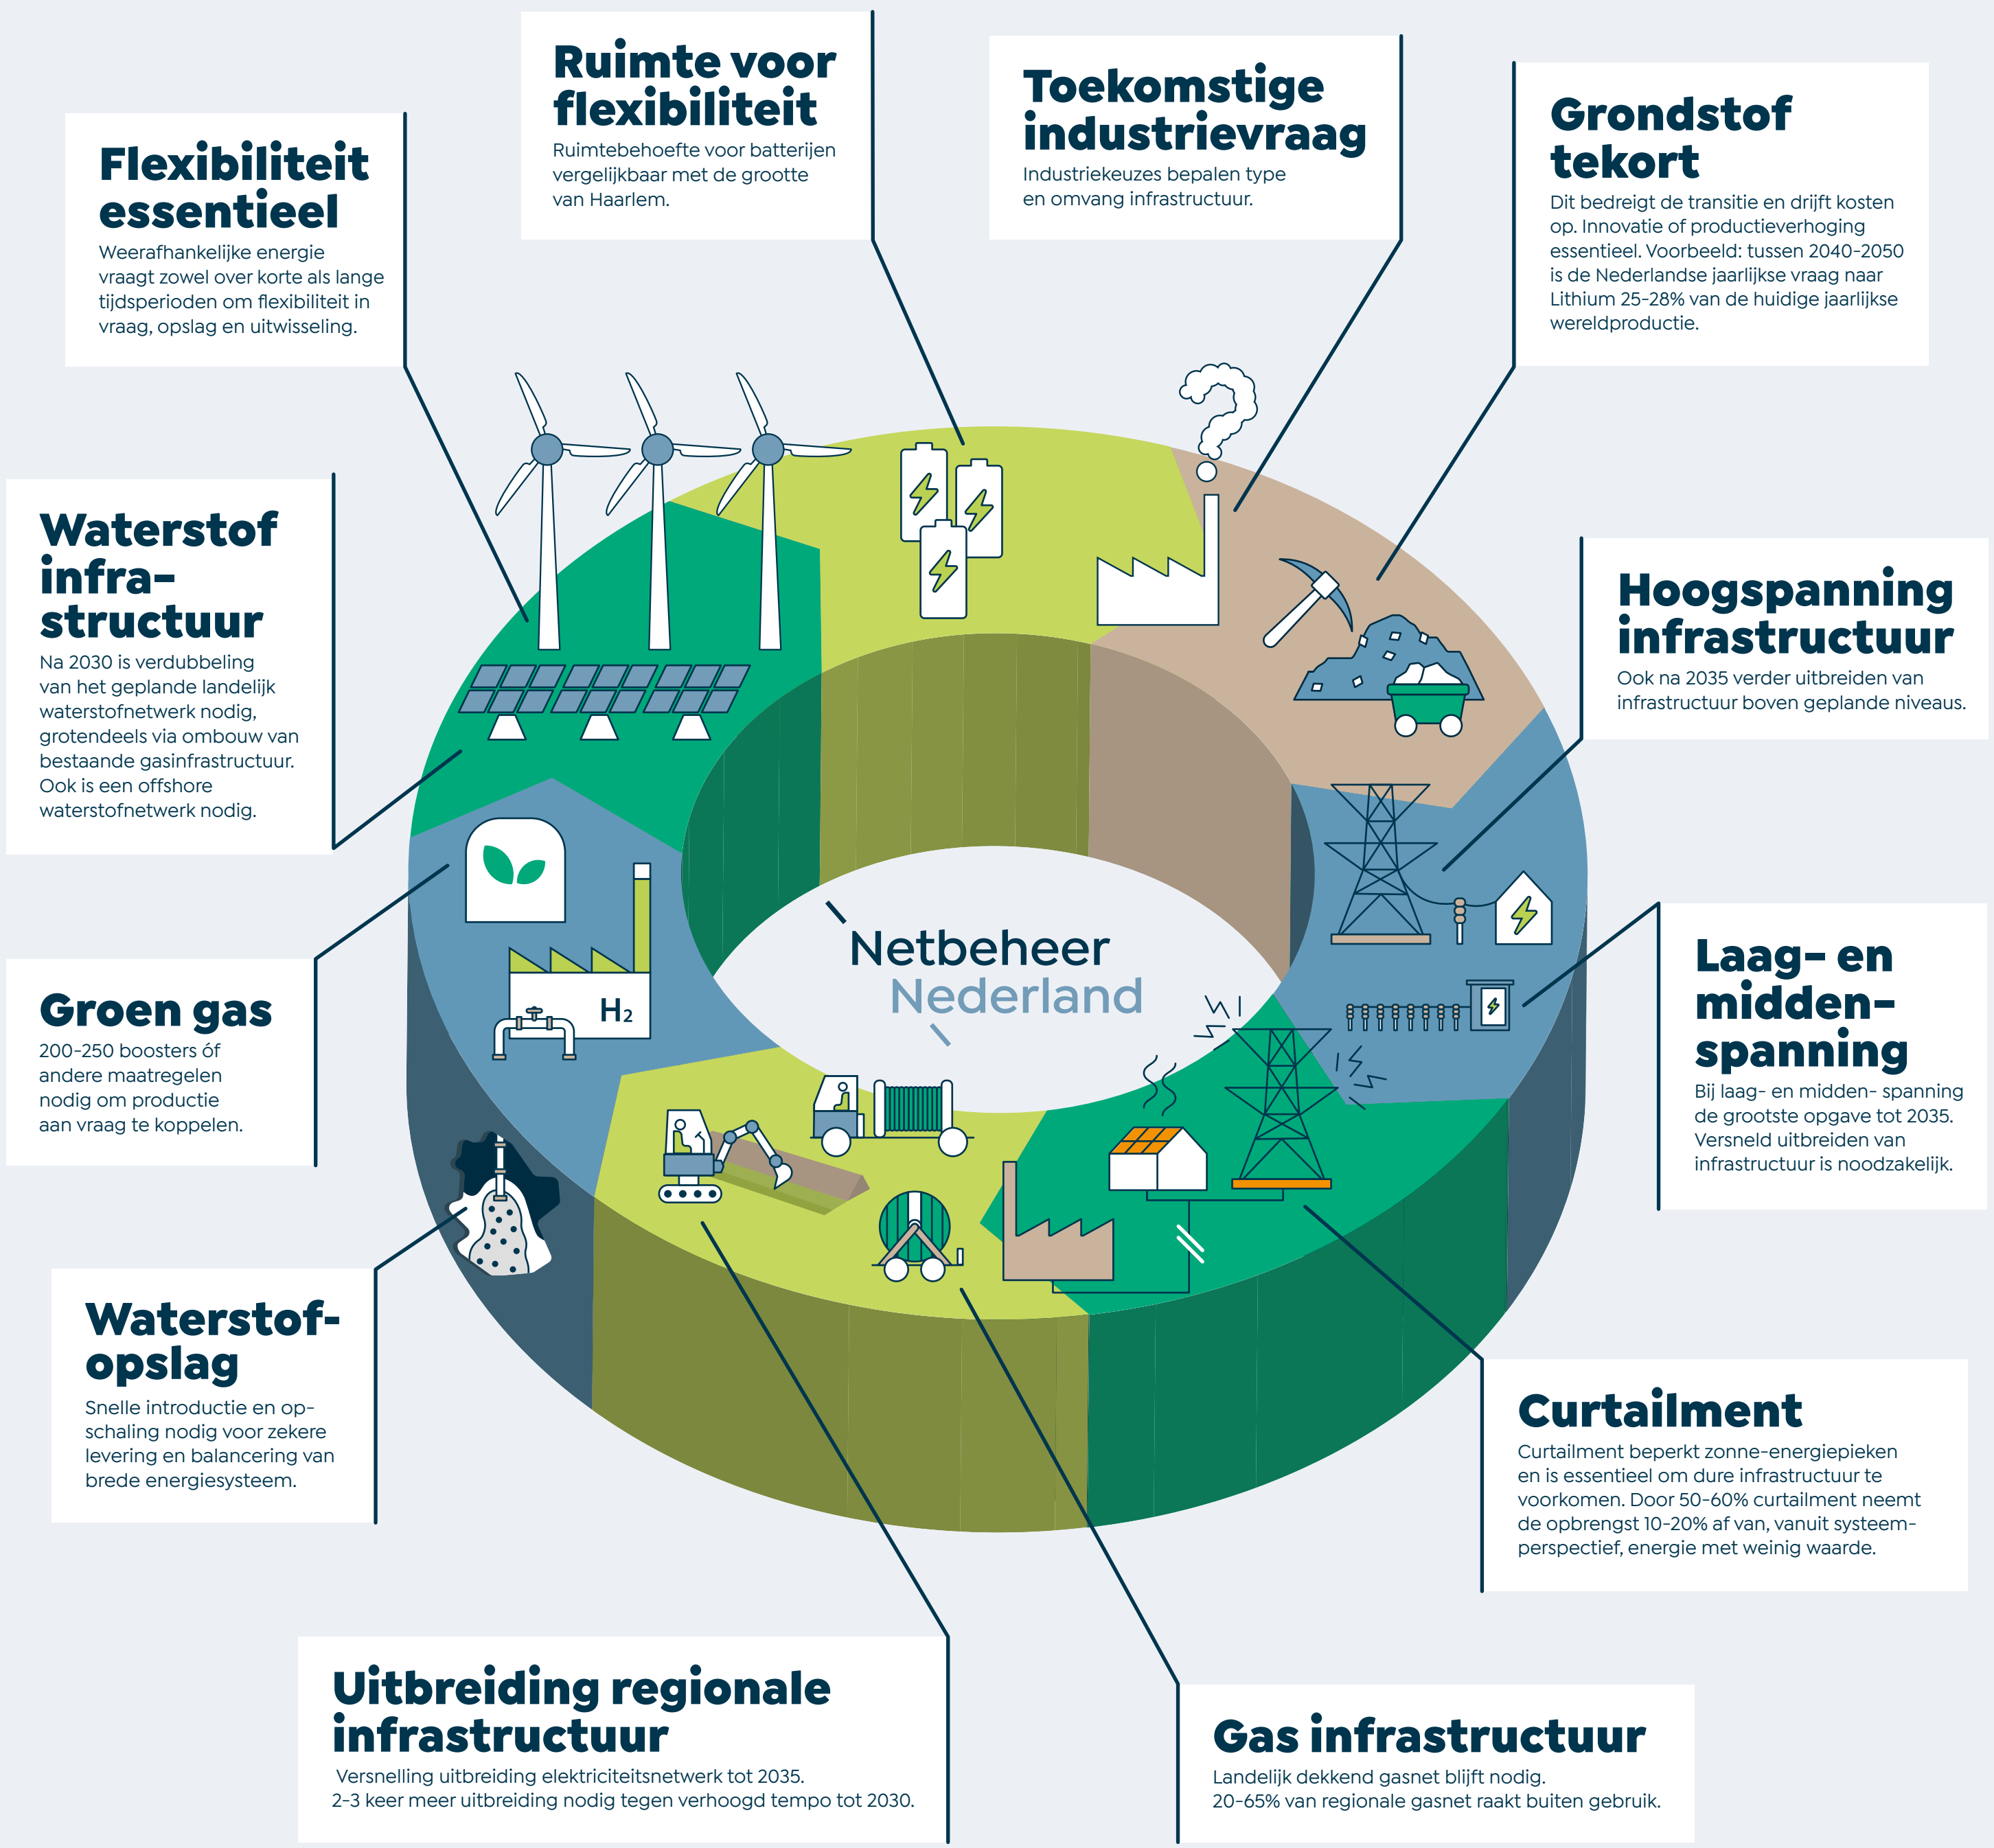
Flexibiliteit essentieel
Weerafhankelijke energie vraagt zowel over korte als lange tijdsperioden om flexibiliteit in vraag, opslag en uitwisseling.

Ruimte voor flexibiliteit
Ruimtebehoefte voor batterijen vergelijkbaar met de grootte van Haarlem.

Toekomstige industrievraag
Industriekeuzes bepalen type en omvang infrastructuur.

Grondstof tekort
Dit bedreigt de transitie en drijft kosten op. Innovatie of productieverhoging essentieel. Voorbeeld: tussen 2040-2050 is de Nederlandse jaarlijkse vraag naar Lithium 25-28% van de huidige jaarlijkse wereldproductie.

Waterstof infra-structuur
Na 2030 is verdubbeling van het geplande landelijk waterstofnetwerk nodig, grotendeels via ombouw van bestaande gasinfrastructuur. Ook is een offshore waterstofnetwerk nodig.

Hoogspanning infrastructuur
Ook na 2035 verder uitbreiden van infrastructuur boven geplande niveaus.

Netbeheer Nederland

$H_2$

Groen gas
200-250 boosters óf andere maatregelen nodig om productie aan vraag te koppelen.

Laag- en midden-spanning
Bij laag- en midden- spanning de grootste opgave tot 2035. Versneld uitbreiden van infrastructuur is noodzakelijk.

Waterstof-opslag
Snelle introductie en op-schaling nodig voor zekere levering en balancering van brede energiesysteem.

Curtailment
Curtailment beperkt zonne-energiepieken en is essentieel om dure infrastructuur te voorkomen. Door 50-60% curtailment neemt de opbrengst 10-20% af van, vanuit systeem-perspectief, energie met weinig waarde.

Uitbreiding regionale infrastructuur
Versnelling uitbreiding elektriciteitsnetwerk tot 2035.
2-3 keer meer uitbreiding nodig tegen verhoogd tempo tot 2030.

Gas infrastructuur
Landelijk dekkend gasnet blijft nodig.
20-65% van regionale gasnet raakt buiten gebruik.